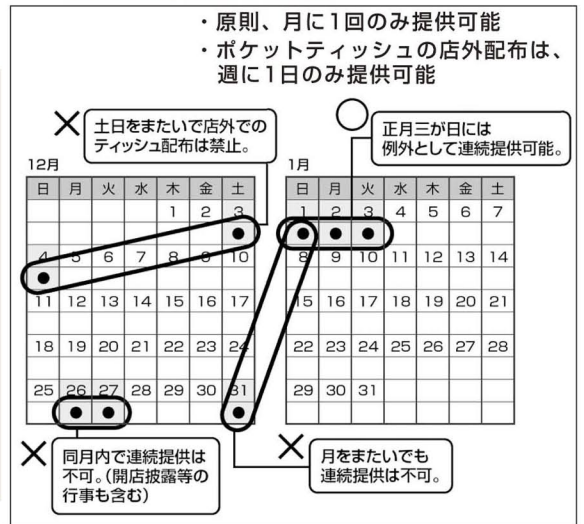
・原則、月に1回のみ提供可能
・ポケットティッシュの店外配布は、週に1日のみ提供可能

× 土日をまたいで店外でのティッシュ配布は禁止。

○ 正月三が日には例外として連続提供可能。

12月

| 日 | 月 | 火 | 水 | 木 | 金 | 土 |
|---|---|---|---|---|---|---|
| | | | | 1 | 2 | 3 ● |
| 4 ● | 5 | 6 | 7 | 8 | 9 | 10 |
| 11 | 12 | 13 | 14 | 15 | 16 | 17 |
| 18 | 19 | 20 | 21 | 22 | 23 | 24 |
| 25 | 26 ● | 27 ● | 28 | 29 | 30 | 31 ● |

1月

| 日 | 月 | 火 | 水 | 木 | 金 | 土 |
|---|---|---|---|---|---|---|
| 1 ● | 2 ● | 3 ● | 4 | 5 | 6 | 7 |
| 8 | 9 | 10 | 11 | 12 | 13 | 14 |
| 15 | 16 | 17 | 18 | 19 | 20 | 21 |
| 22 | 23 | 24 | 25 | 26 | 27 | 28 |
| 29 | 30 | 31 | | | | |

× 同月内で連続提供は不可。(開店披露等の行事も含む)

× 月をまたいでも連続提供は不可。